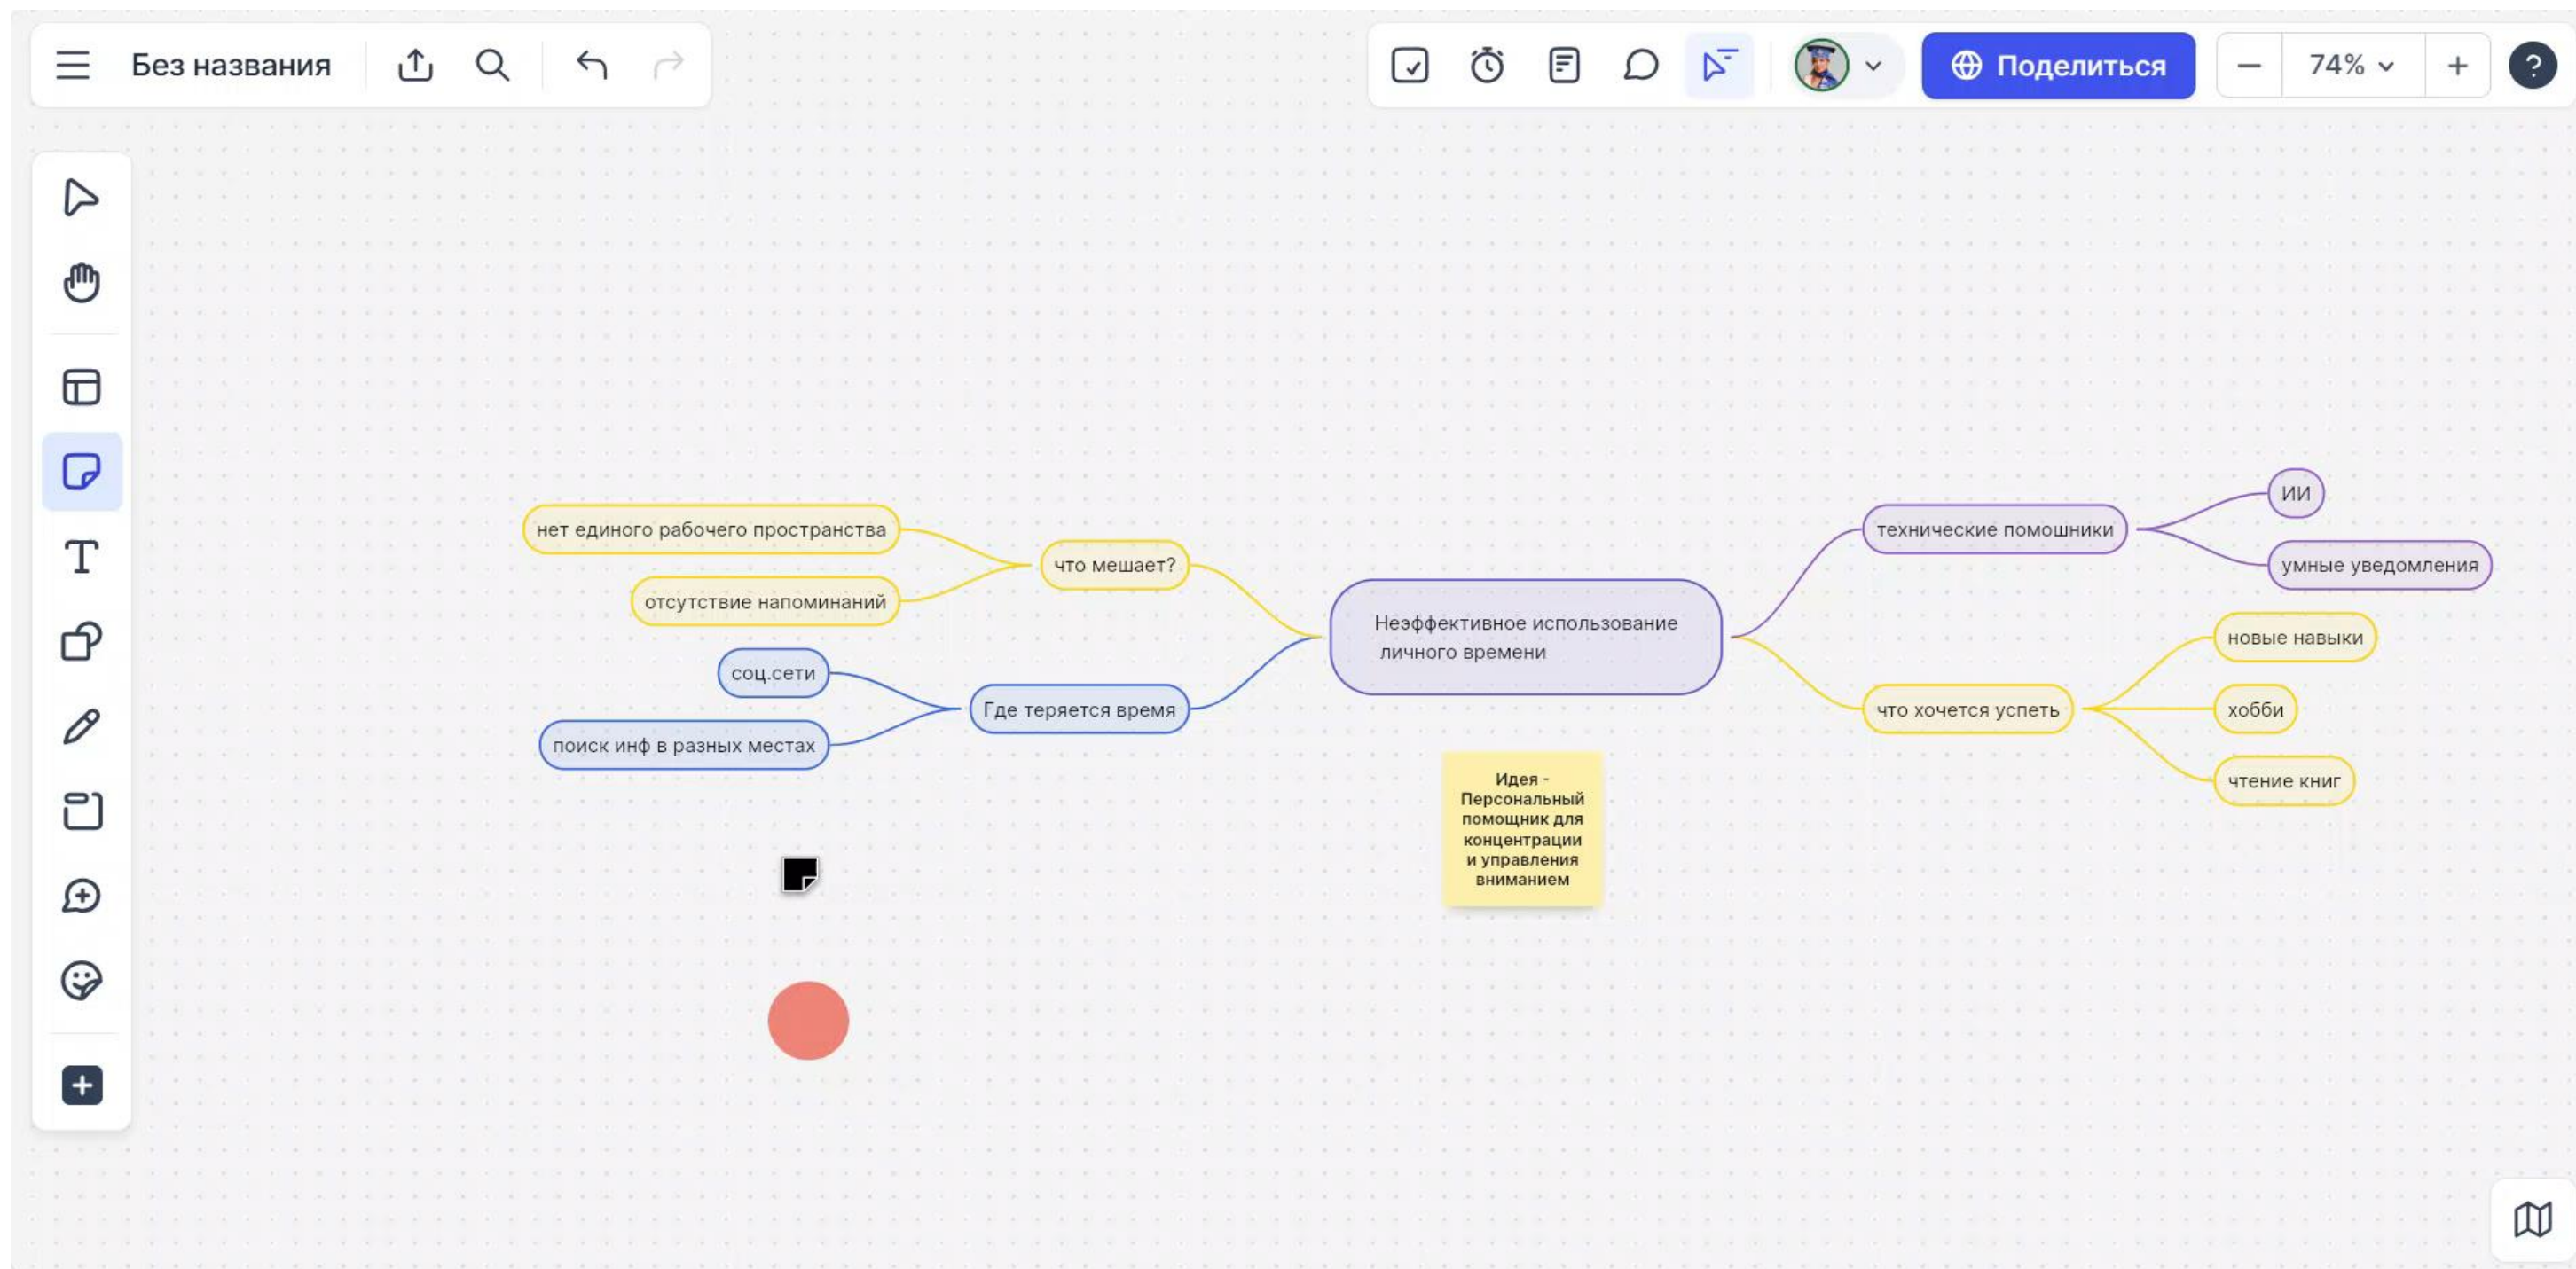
Без названия

Поделиться

74%

?

нет единого рабочего пространства

отсутствие напоминаний

что мешает?

соц.сети

поиск инф в разных местах

Где теряется время

Неэффективное использование личного времени

технические помошники

ИИ

умные уведомления

что хочется успеть

новые навыки

хобби

чтение книг

Идея - Персональный помощник для концентрации и управления вниманием